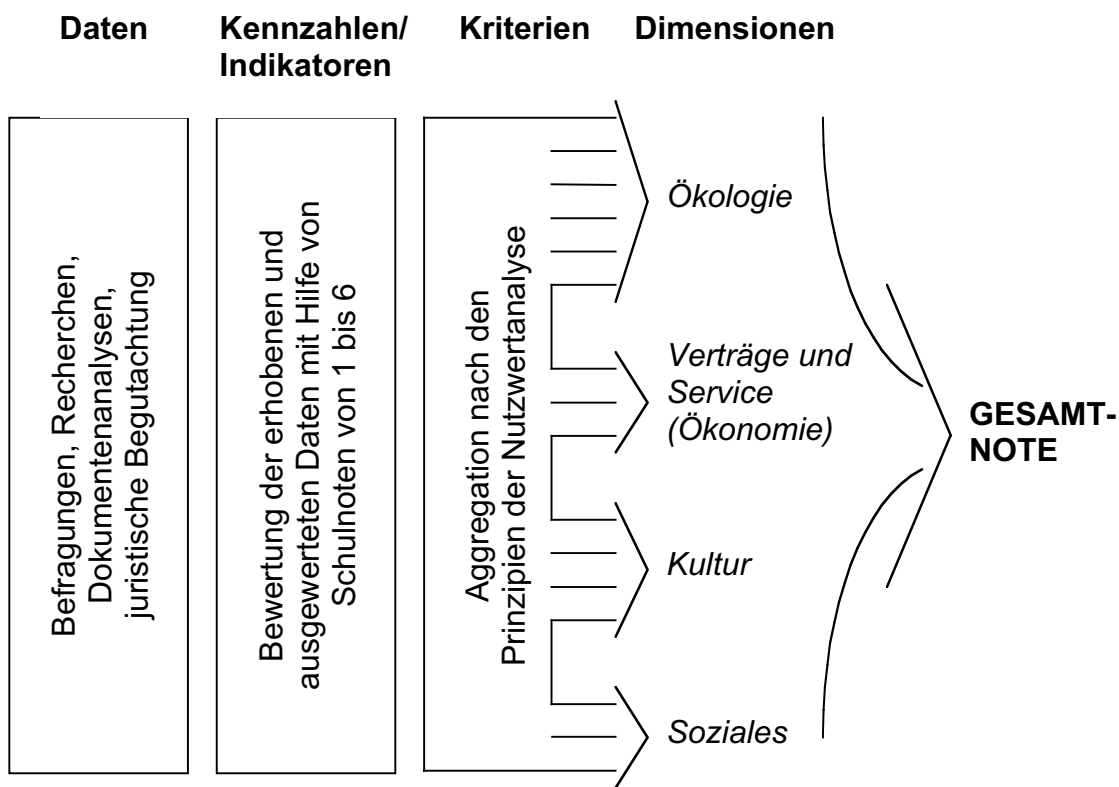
Daten

Kennzahlen/ Indikatoren

Kriterien

Dimensionen

Befragungen, Recherchen, Dokumentenanalysen, juristische Begutachtung

Bewertung der erhobenen und ausgewerteten Daten mit Hilfe von Schulnoten von 1 bis 6

Aggregation nach den Prinzipien der Nutzwertanalyse

Ökologie

Verträge und Service (Ökonomie)

Kultur

Soziales

GESAMT-NOTE